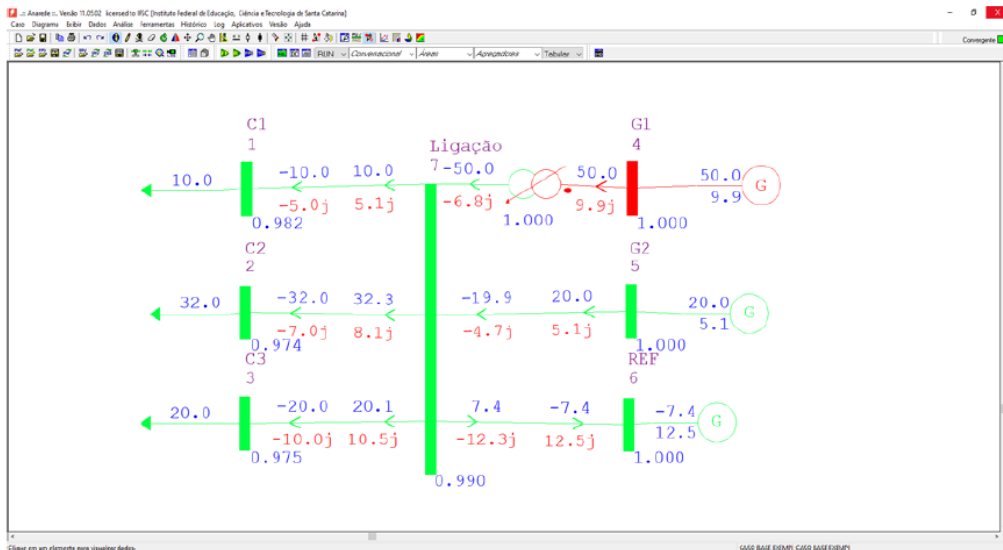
.:: Anarede ::. Versão 11.05.02 licensed to IFSC [Instituto Federal de Educação, Ciência e Tecnologia de Santa Catarina]

Caso Diagrama Exibir Dados Análise Ferramentas Histórico Log Aplicativos Versão Ajuda

Convergente

RUN Convencional Áreas Agregadores Tabular

C1
1
10.0
-10.0
10.0
-5.0j
5.1j
0.982

Ligação
7
-50.0
-6.8j
1.000
50.0
9.9j

G1
4
1.000
50.0
9.9
G

C2
2
32.0
-32.0
32.3
-7.0j
8.1j
0.974
-19.9
-4.7j
20.0
5.1j

G2
5
1.000
20.0
5.1
G

C3
3
20.0
-20.0
20.1
-10.0j
10.5j
0.975
7.4
-12.3j
-7.4
12.5j

REF
6
1.000
-7.4
12.5
G

0.990

Clique em um elemento para visualizar dados.

CASO BASE EXEMPL CASO BASE EXEMPL